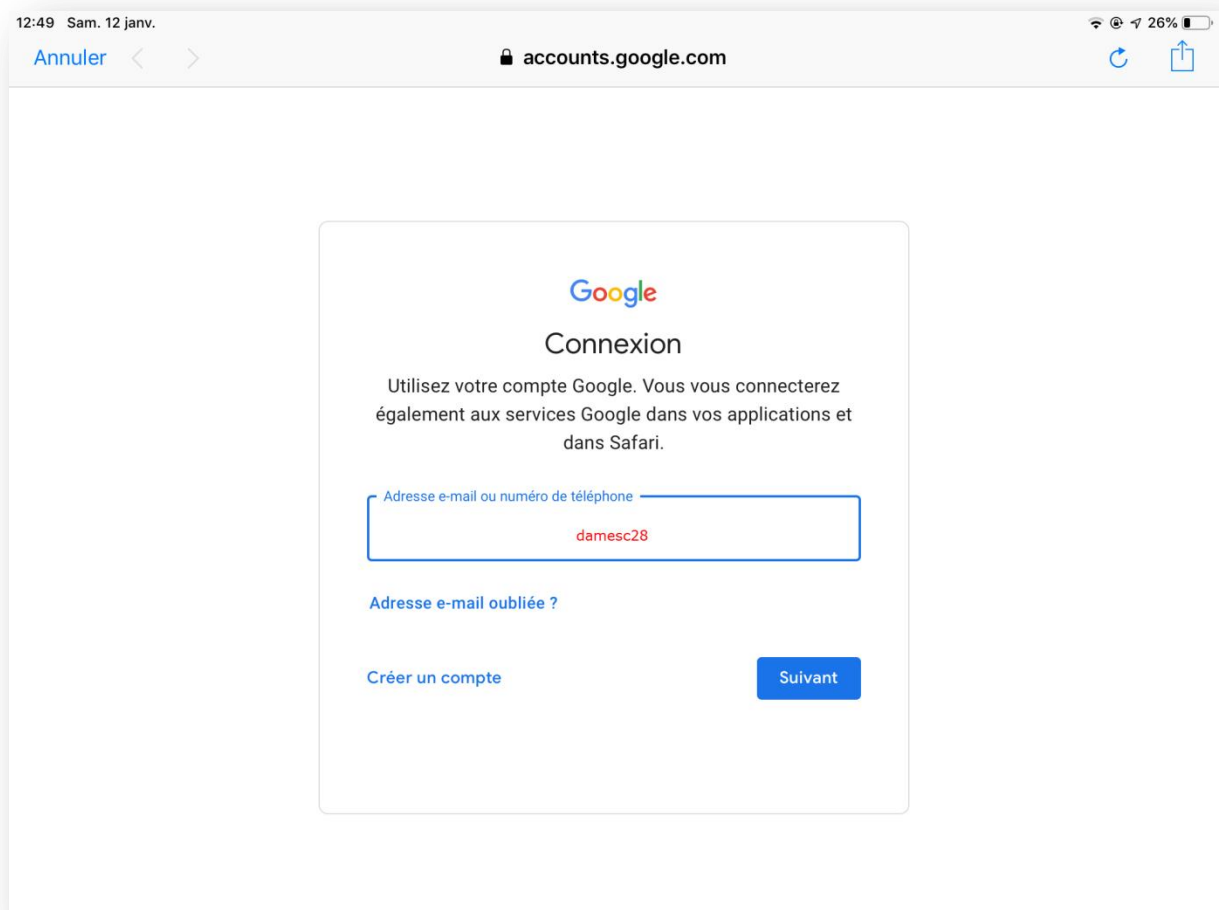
12:49 Sam. 12 janv.

26%

Annuler

accounts.google.com

Google

Connexion

Utilisez votre compte Google. Vous vous connecterez également aux services Google dans vos applications et dans Safari.

Adresse e-mail ou numéro de téléphone

damesc28

Adresse e-mail oubliée ?

Créer un compte

Suivant